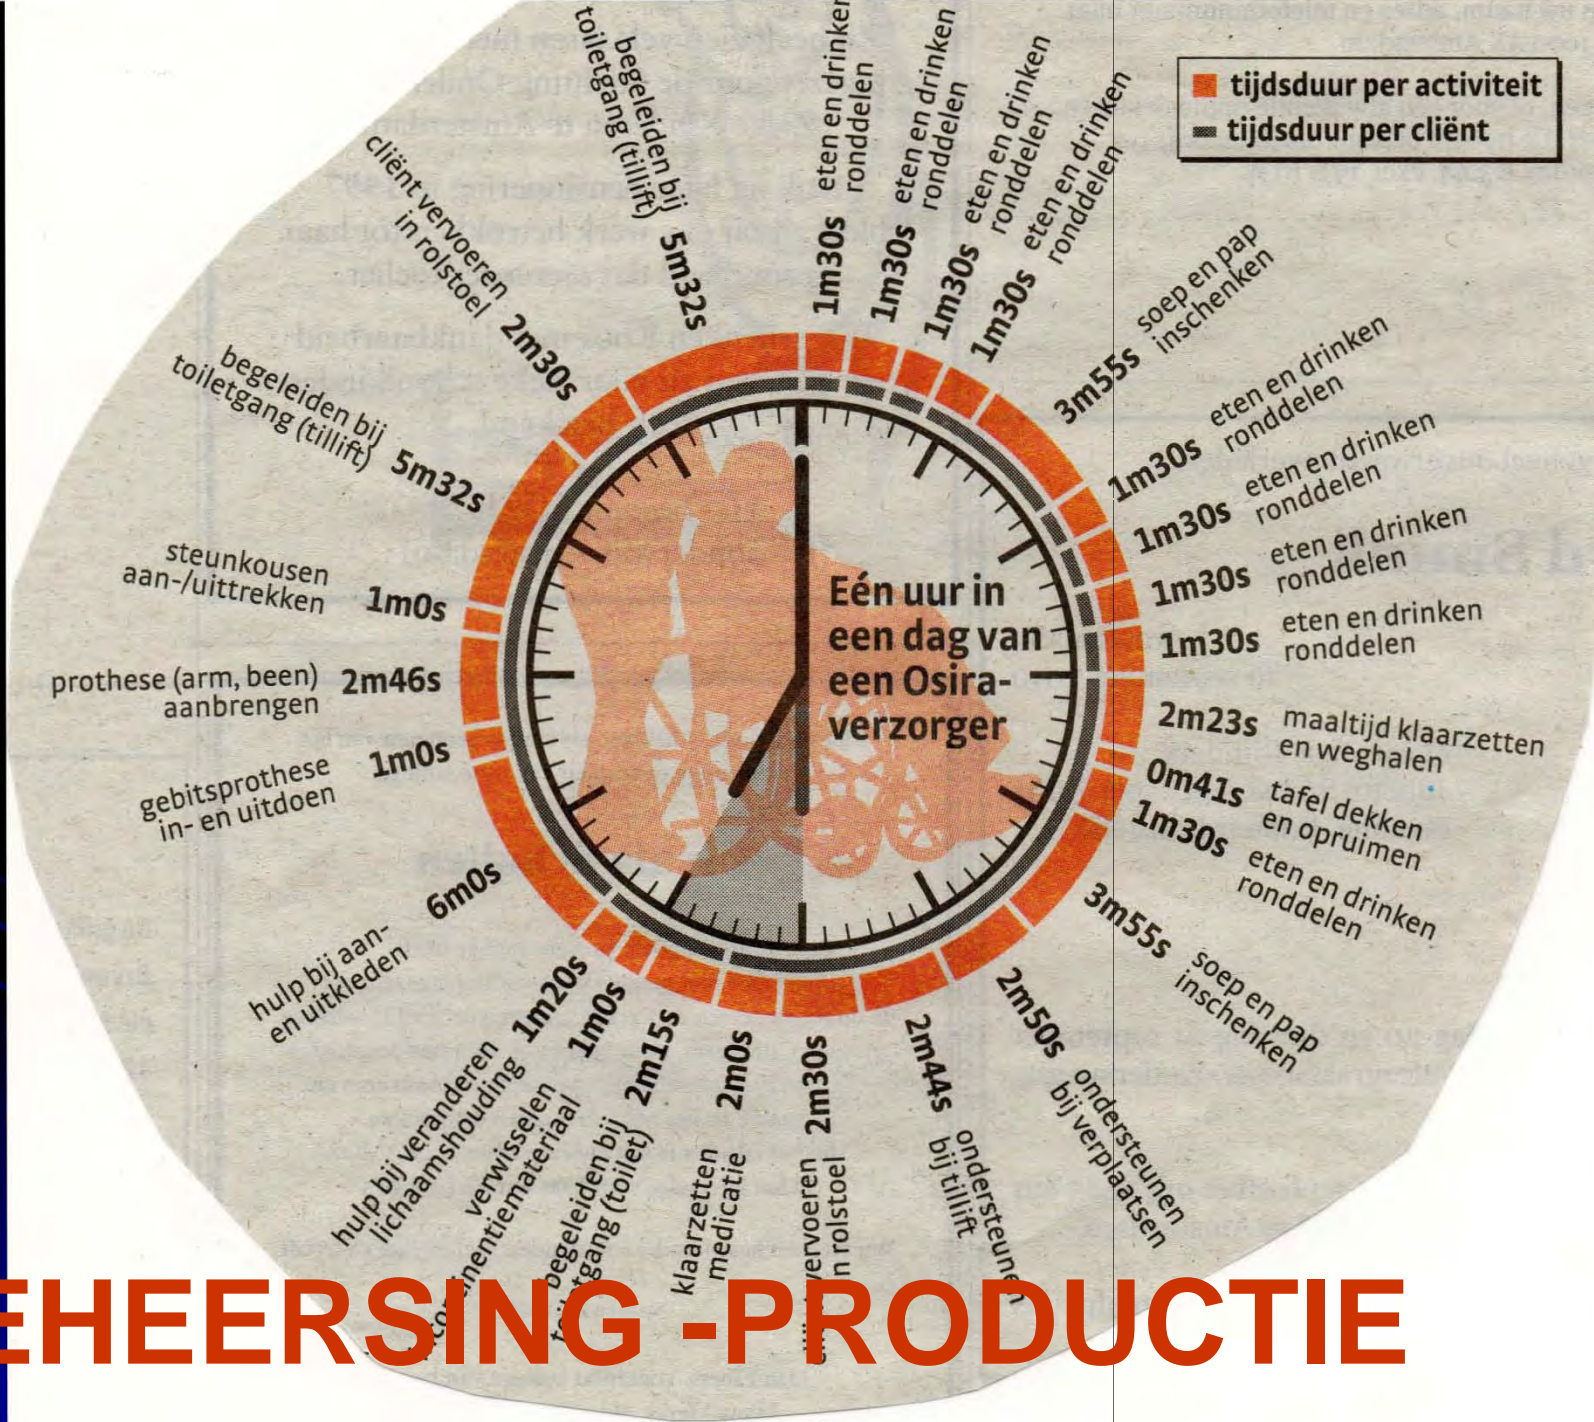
tijdsduur per activiteit
tijdsduur per cliënt

Eén uur in een dag van een Osira-verzorger

1m30s eten en drinken ronddelen
1m30s eten en drinken ronddelen
1m30s eten en drinken ronddelen
1m30s eten en drinken ronddelen
3m55s soep en pap inschenken
1m30s eten en drinken ronddelen
1m30s eten en drinken ronddelen
1m30s eten en drinken ronddelen
1m30s eten en drinken ronddelen
2m23s maaltijd klaarzetten en weghalen
0m41s tafel dekken en opruimen
1m30s eten en drinken ronddelen
3m55s soep en pap inschenken
2m50s ondersteunen bij verplaatsen
2m44s ondersteunen bij tillift
2m30s vervoeren in rolstoel
2m0s klaarzetten medicatie
2m15s begeleiden bij toiletgang (toilet)
1m0s verwisselen incontinentiemateriaal
1m20s hulp bij veranderen lichaamshouding
6m0s hulp bij aan- en uitkleden
1m0s gebitsprothese in- en uitdoen
2m46s prothese (arm, been) aanbrengen
1m0s steunkousen aan-/uittrekken
5m32s begeleiden bij toiletgang (tillift)
2m30s cliënt vervoeren in rolstoel
5m32s begeleiden bij toiletgang (tillift)

EHEERSING -PRODUCTIE